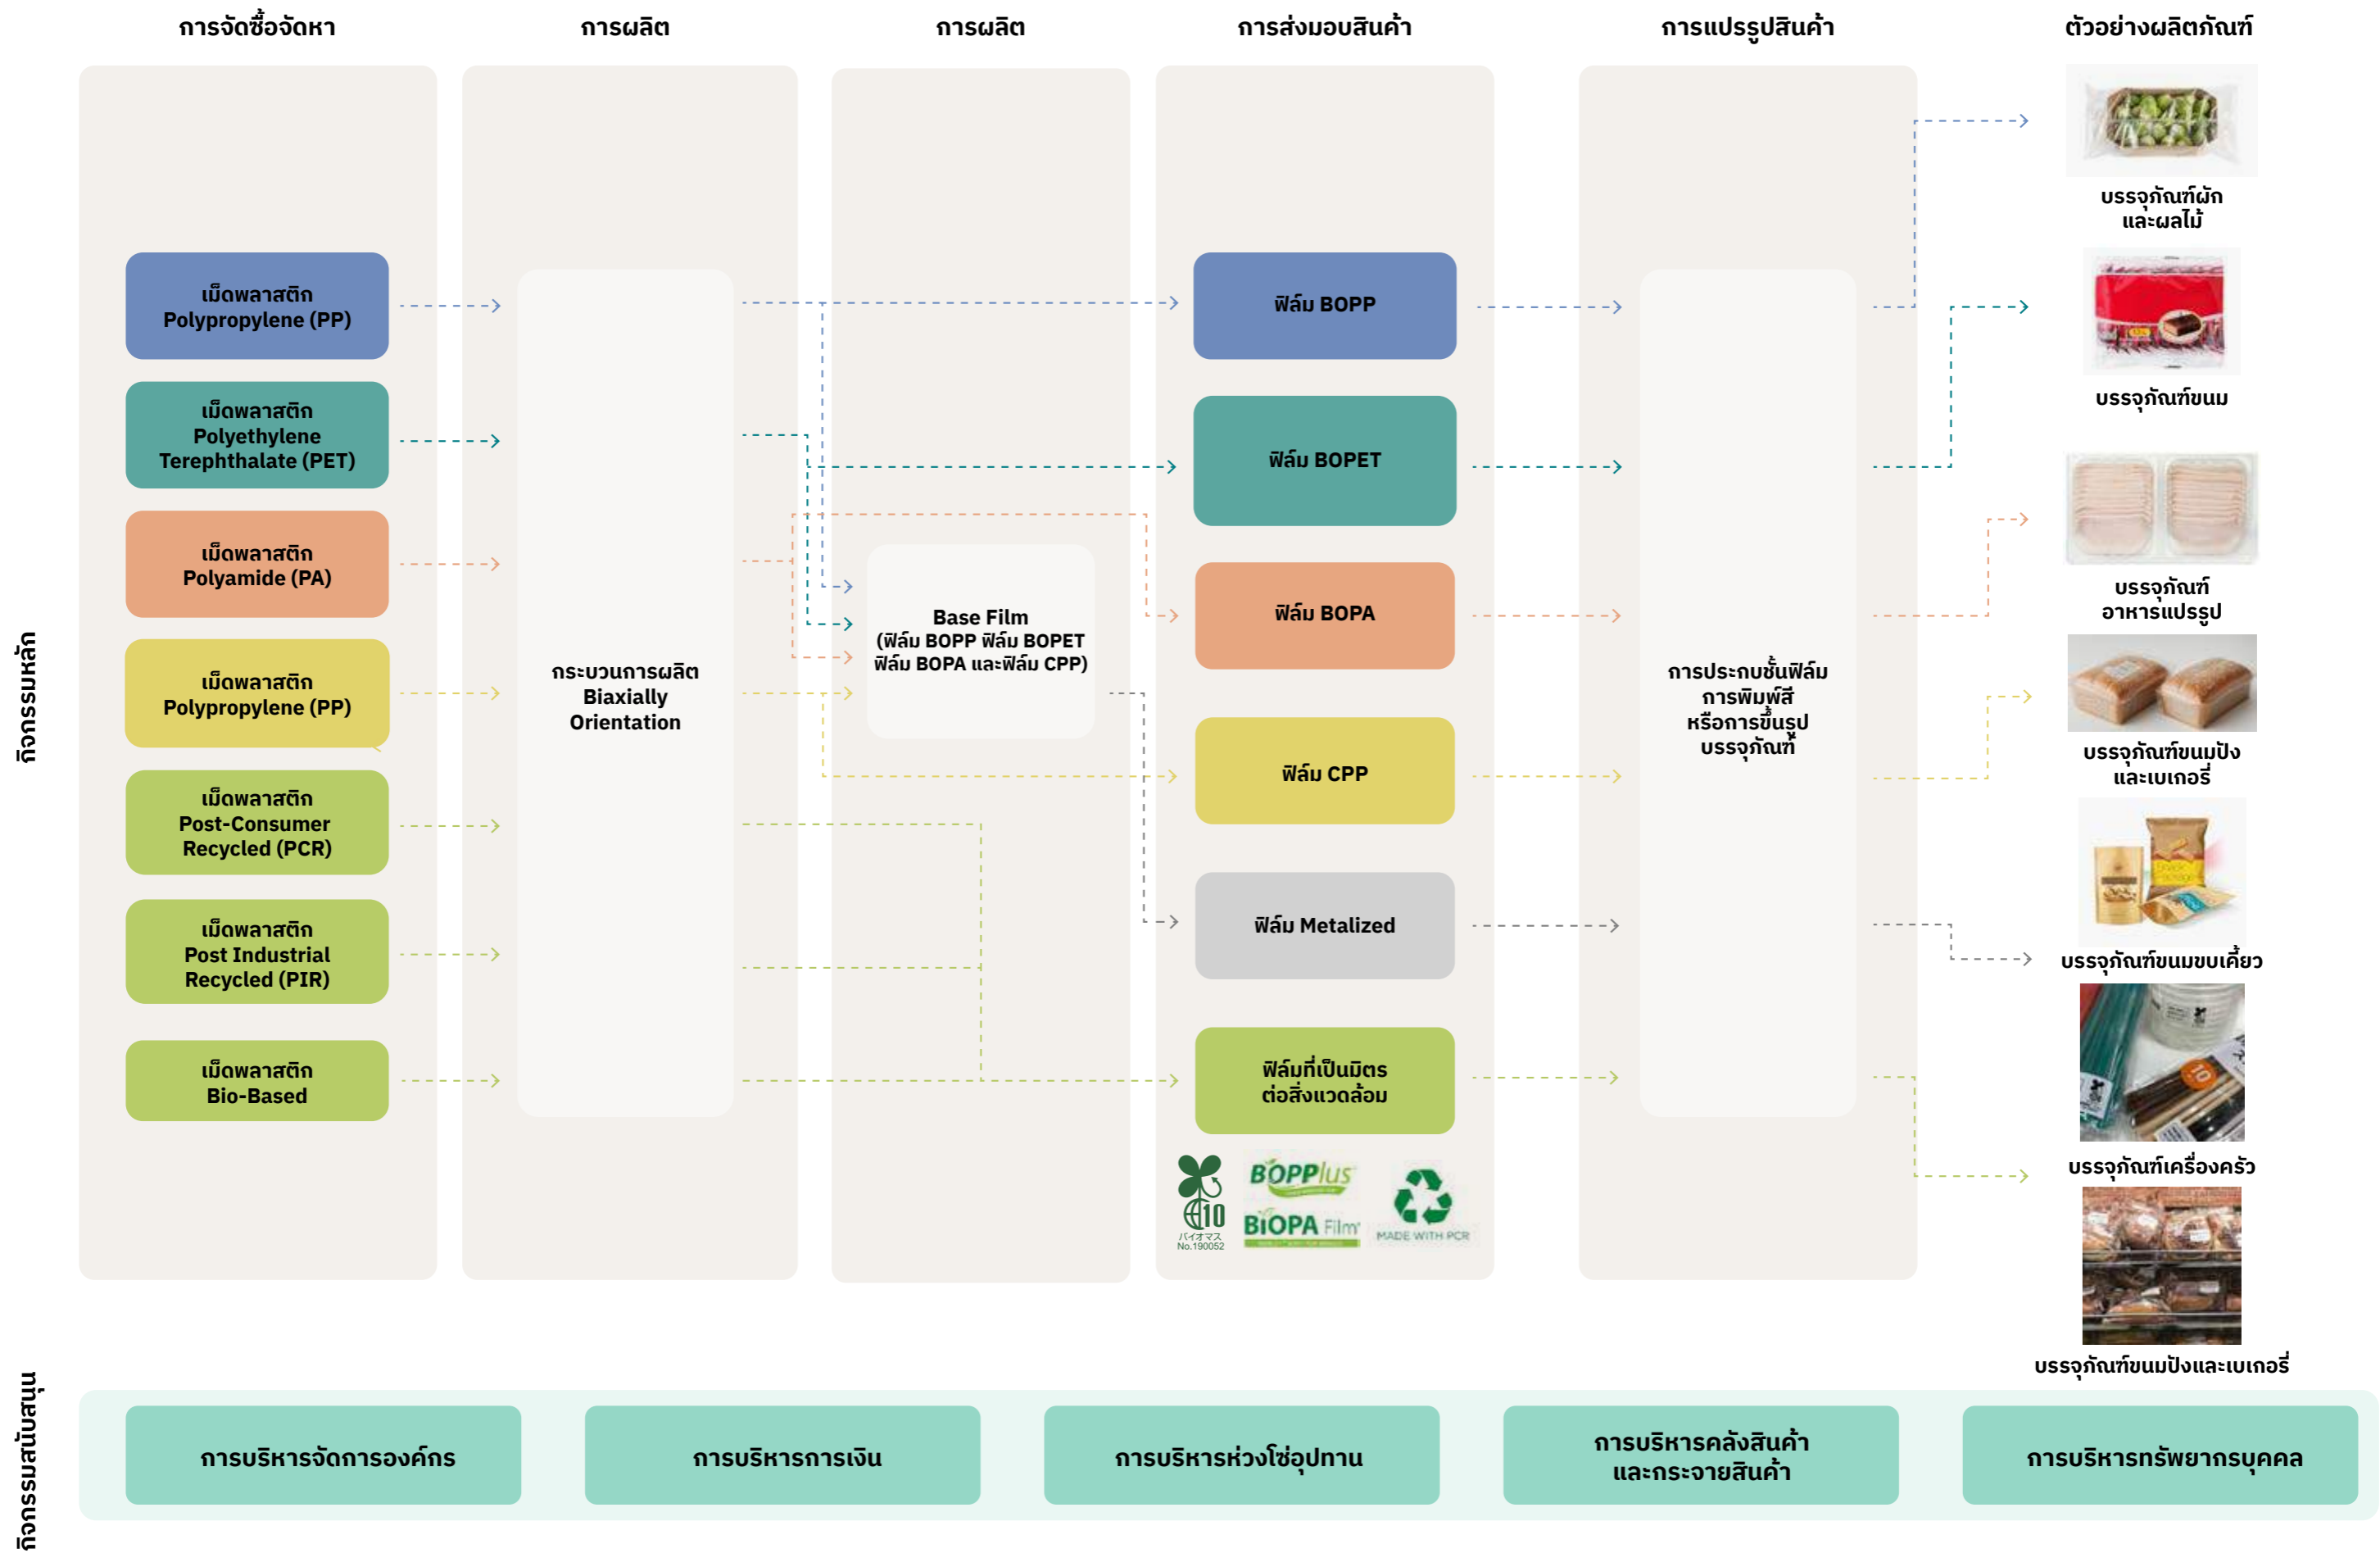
การจัดซื้อจัดหา

การผลิต

การผลิต

การส่งมอบสินค้า

การแปรรูปสินค้า

ตัวอย่างผลิตภัณฑ์

กิจกรรมหลัก

เม็ดพลาสติก Polypropylene (PP)

เม็ดพลาสติก Polyethylene Terephthalate (PET)

เม็ดพลาสติก Polyamide (PA)

เม็ดพลาสติก Polypropylene (PP)

เม็ดพลาสติก Post-Consumer Recycled (PCR)

เม็ดพลาสติก Post Industrial Recycled (PIR)

เม็ดพลาสติก Bio-Based

กระบวนการผลิต Biaxially Orientation

Base Film (ฟิล์ม BOPP ฟิล์ม BOPET ฟิล์ม BOPA และฟิล์ม CPP)

ฟิล์ม BOPP

ฟิล์ม BOPET

ฟิล์ม BOPA

ฟิล์ม CPP

ฟิล์ม Metalized

ฟิล์มที่เป็นมิตรต่อสิ่งแวดล้อม

バイオマス No.190052

BOPPlus

BiOPA Film

MADE WITH PCR

การประกบชั้นฟิล์ม การพิมพ์สี หรือการขึ้นรูปบรรจุภัณฑ์

บรรจุภัณฑ์ผักและผลไม้

บรรจุภัณฑ์ขนม

บรรจุภัณฑ์อาหารแปรรูป

บรรจุภัณฑ์ขนมปังและเบเกอรี่

บรรจุภัณฑ์ขนมขบเคี้ยว

บรรจุภัณฑ์เครื่องครัว

บรรจุภัณฑ์ขนมปังและเบเกอรี่

กิจกรรมสนับสนุน

การบริหารจัดการองค์กร

การบริหารการเงิน

การบริหารห่วงโซ่อุปทาน

การบริหารคลังสินค้าและกระจายสินค้า

การบริหารทรัพยากรบุคคล